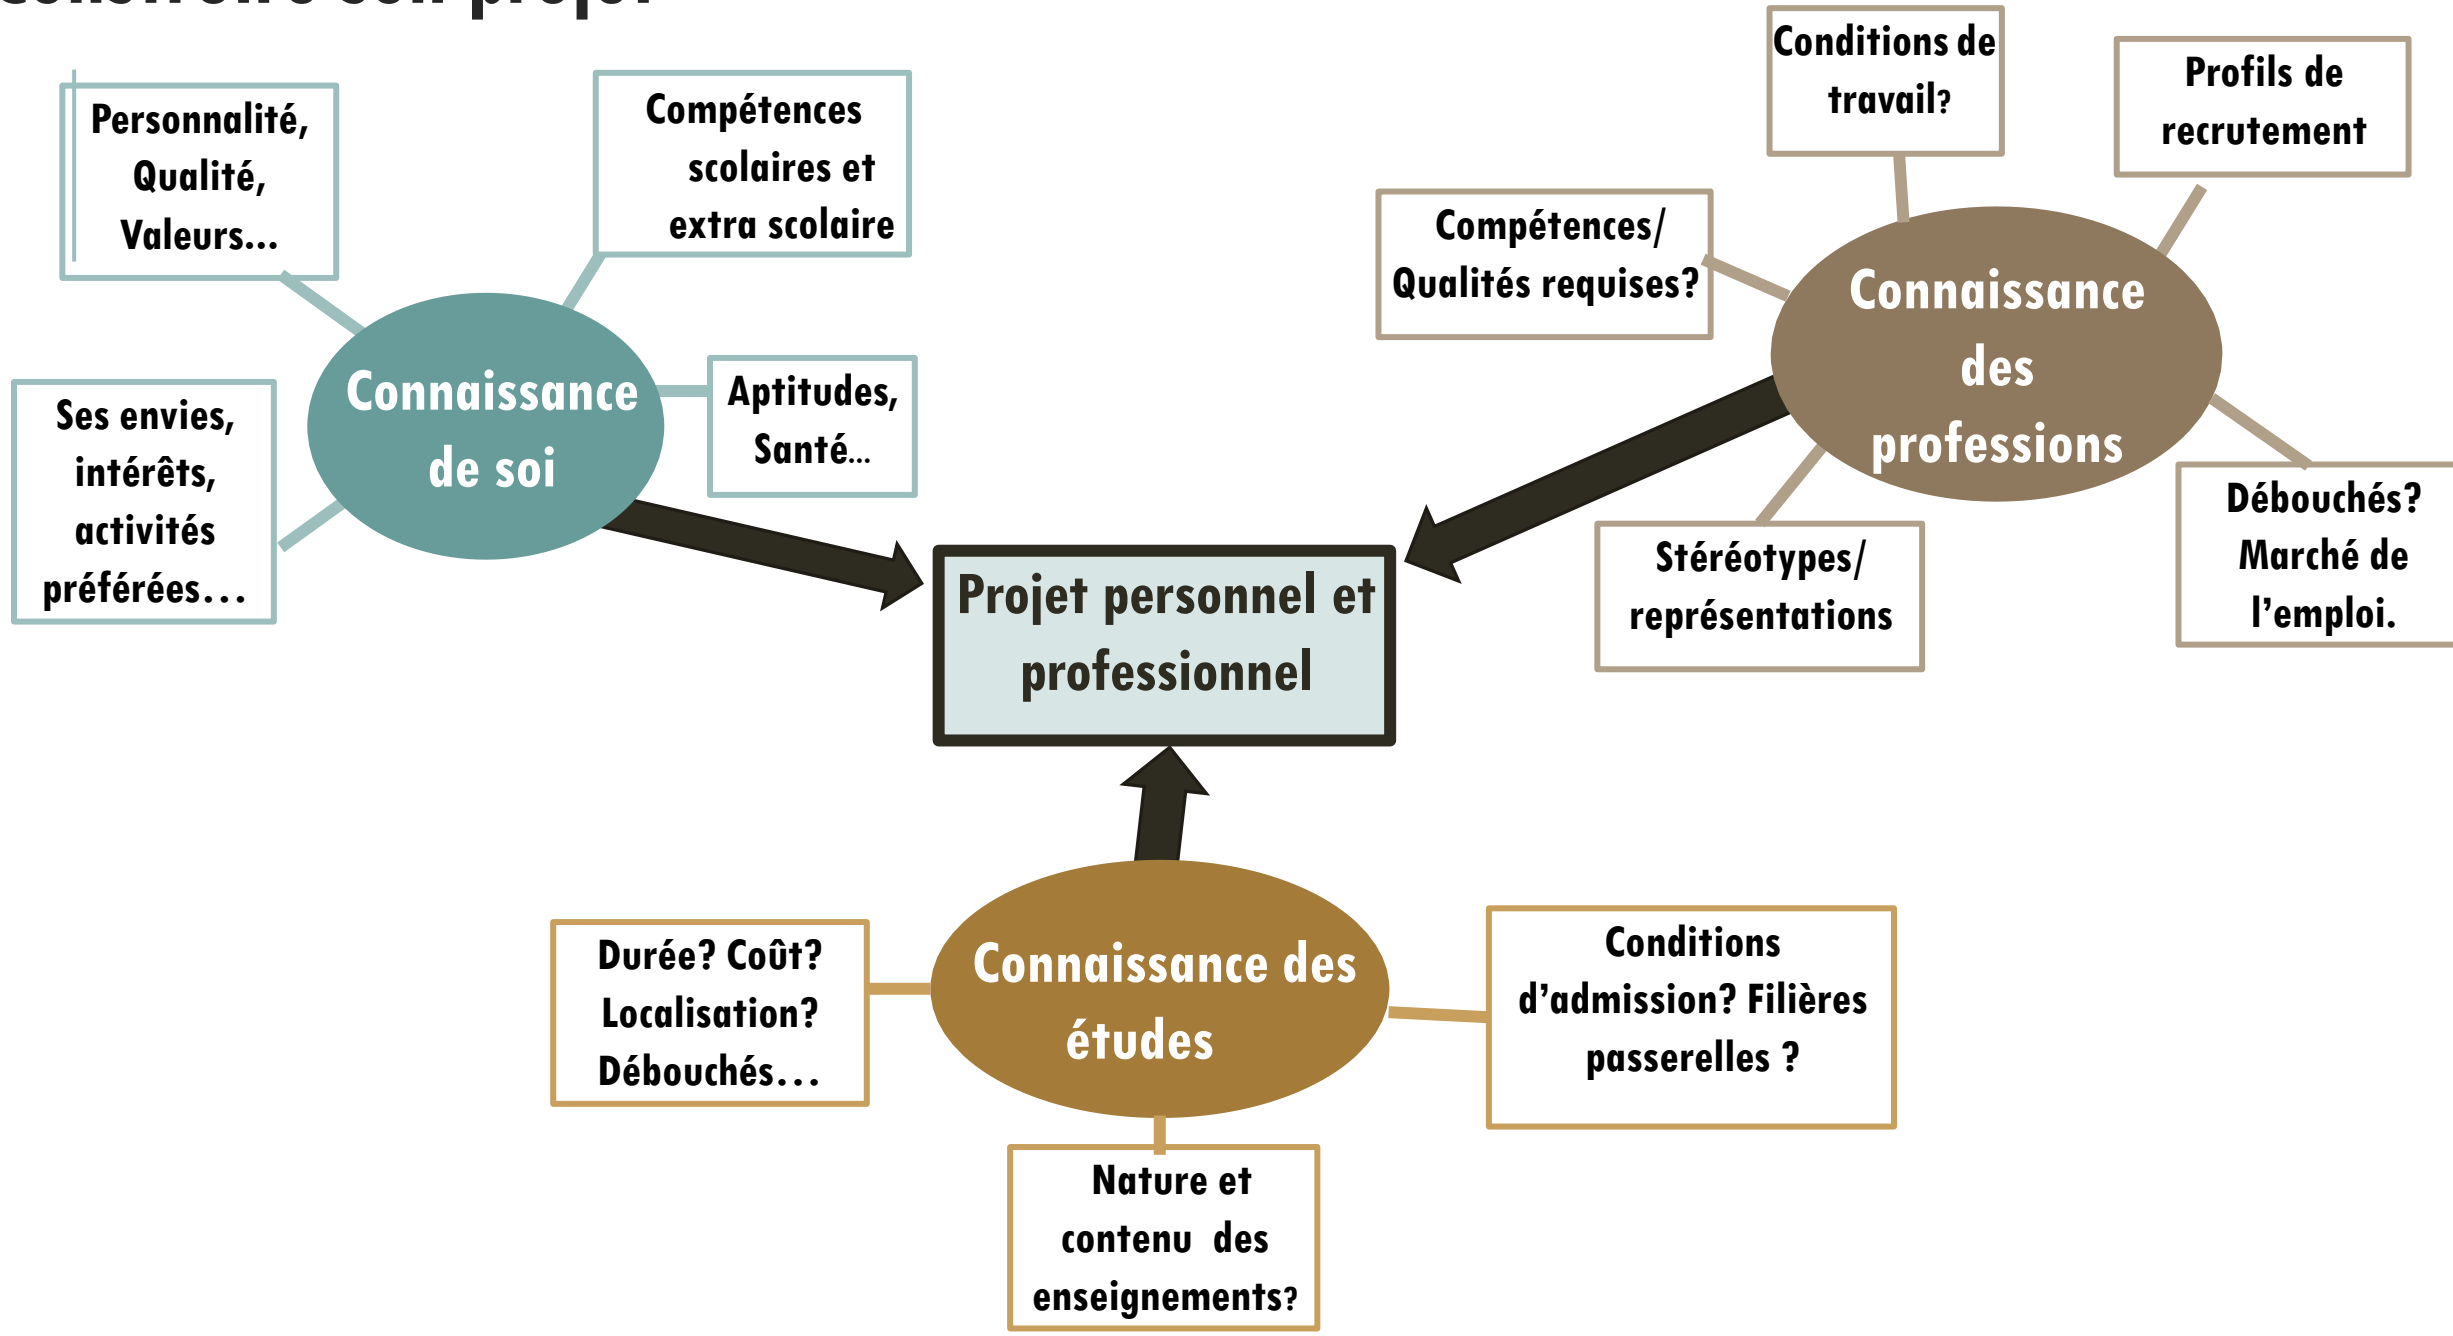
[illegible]

Personnalité, Qualité, Valeurs...

Compétences scolaires et extra scolaire

Ses envies, intérêts, activités préférées…

Connaissance de soi

Aptitudes, Santé…

Conditions de travail?

Profils de recrutement

Compétences/ Qualités requises?

Connaissance des professions

Débouchés? Marché de l'emploi.

Stéréotypes/ représentations

Projet personnel et professionnel

Durée? Coût? Localisation? Débouchés…

Connaissance des études

Conditions d'admission? Filières passerelles ?

Nature et contenu des enseignements?